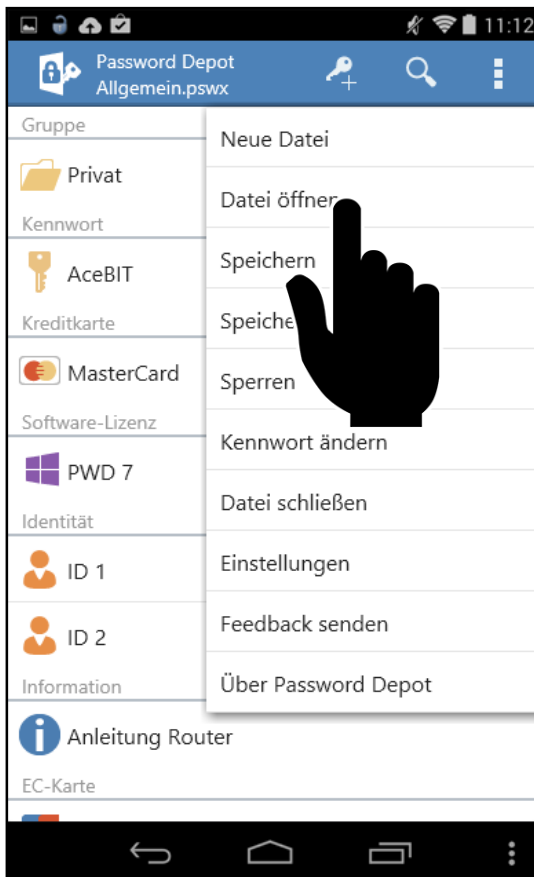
11:12

Password Depot
Allgemein.pswx

Gruppe
Privat
Kennwort
AceBIT
Kreditkarte
MasterCard
Software-Lizenz
PWD 7
Identität
ID 1
ID 2
Information
Anleitung Router
EC-Karte

Neue Datei
Datei öffner
Speichern
Speiche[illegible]
Sperren
Kennwort ändern
Datei schließen
Einstellungen
Feedback senden
Über Password Depot